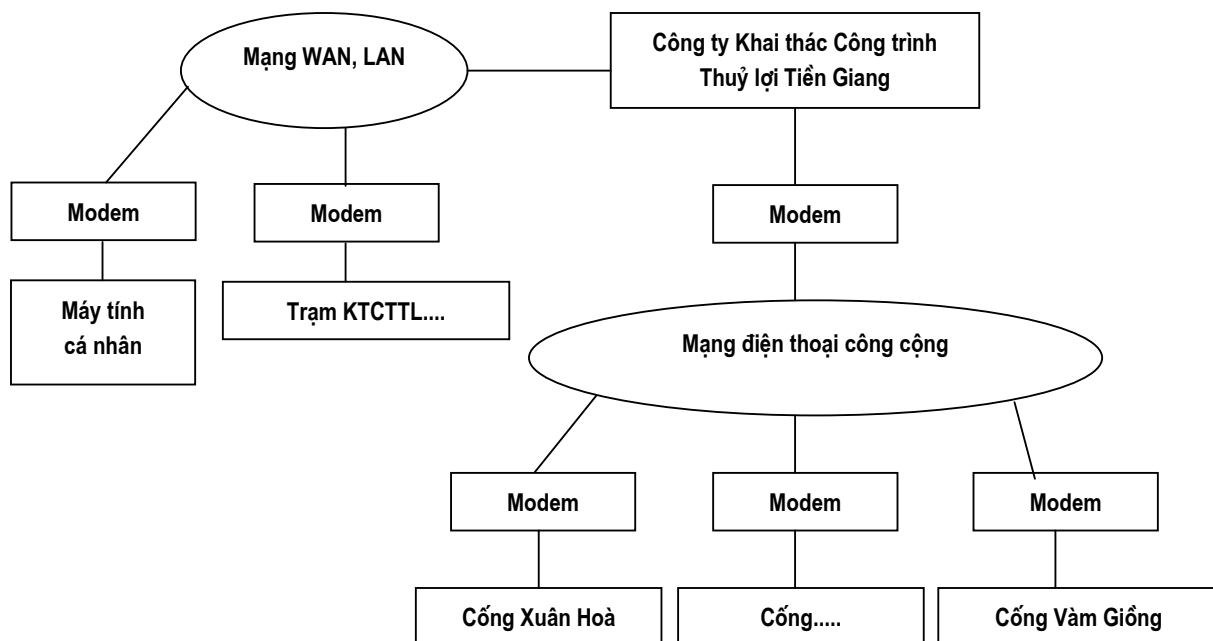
Mạng WAN, LAN

Công ty Khai thác Công trình Thuỷ lợi Tiền Giang

Modem

Modem

Modem

Máy tính cá nhân

Trạm KTCTTL....

Mạng điện thoại công cộng

Modem

Modem

Modem

Cống Xuân Hoà

Cống.....

Cống Vàm Giồng